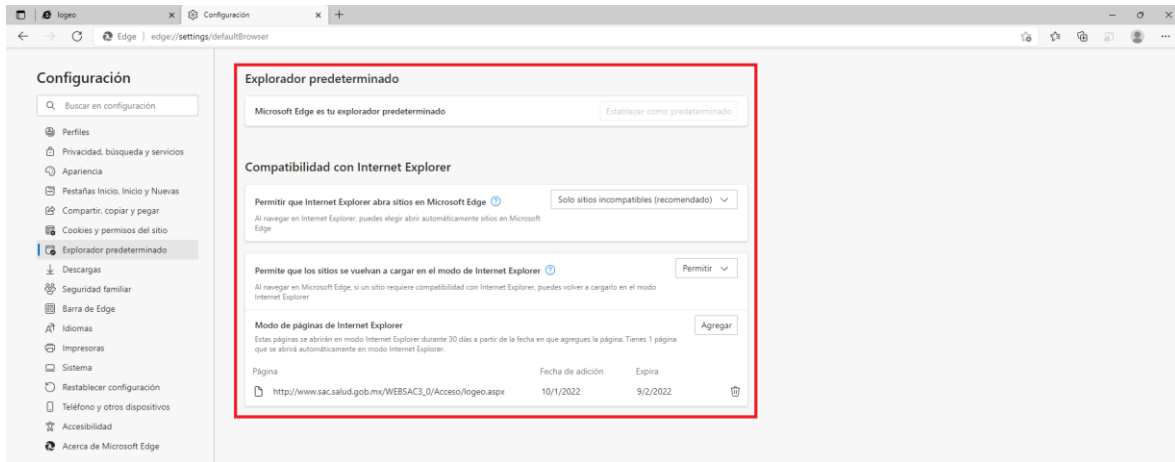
logeo × Configuración × +

Edge | edge://settings/defaultBrowser

Configuración

Buscar en configuración

Perfiles
Privacidad, búsqueda y servicios
Apariencia
Pestañas Inicio, Inicio y Nuevas
Compartir, copiar y pegar
Cookies y permisos del sitio
Explorador predeterminado
Descargas
Seguridad familiar
Barra de Edge
Idiomas
Impresoras
Sistema
Restablecer configuración
Teléfono y otros dispositivos
Accesibilidad
Acerca de Microsoft Edge

Explorador predeterminado

Microsoft Edge es tu explorador predeterminado

Establecer como predeterminado

Compatibilidad con Internet Explorer

Permitir que Internet Explorer abra sitios en Microsoft Edge

Al navegar en Internet Explorer, puedes elegir abrir automáticamente sitios en Microsoft Edge

Solo sitios incompatibles (recomendado)

Permite que los sitios se vuelvan a cargar en el modo de Internet Explorer

Al navegar en Microsoft Edge, si un sitio requiere compatibilidad con Internet Explorer, puedes volver a cargarlo en el modo Internet Explorer

Permitir

Modo de páginas de Internet Explorer

Estas páginas se abrirán en modo Internet Explorer durante 30 días a partir de la fecha en que agregues la página. Tienes 1 página que se abrirá automáticamente en modo Internet Explorer.

Agregar

| Página | Fecha de adición | Expira |
|---|---|---|
| http://www.sac.salud.gob.mx/WEBSAC3_0/Acceso/logeo.aspx | 10/1/2022 | 9/2/2022 |